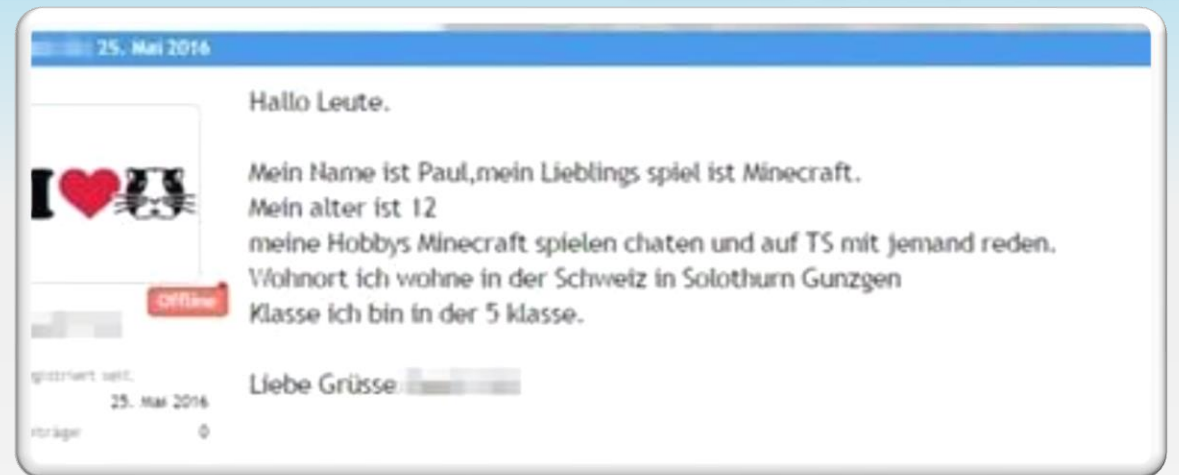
25. Mai 2016

Hallo Leute.

Mein Name ist Paul,mein Lieblings spiel ist Minecraft.
Mein alter ist 12
meine Hobbys Minecraft spielen chaten und auf TS mit jemand reden.
Wohnort ich wohne in der Schweiz in Solothurn Gunzgen
Klasse ich bin in der 5 klasse.

Liebe Grüsse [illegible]

Offline

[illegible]gistriert seit
25. Mai 2016
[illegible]träge 0